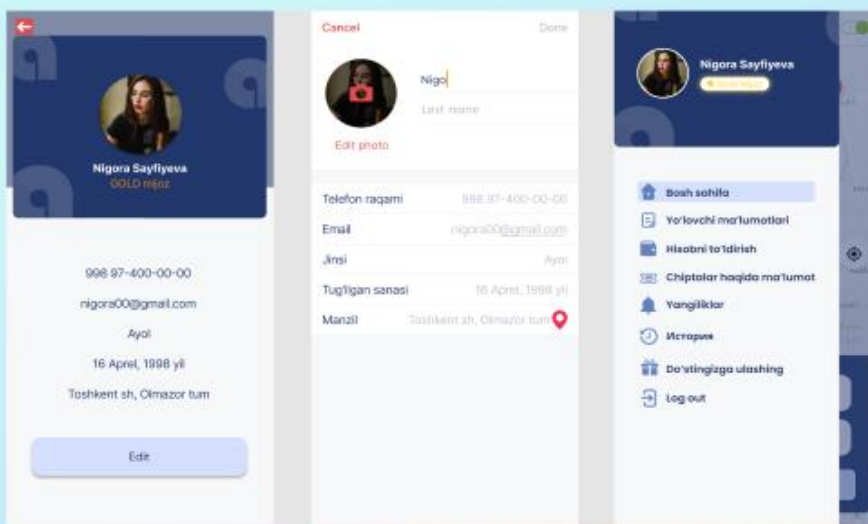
Nigora Sayfiyeva
GOLD mijoz

998 97-400-00-00

nigora00@gmail.com

Ayol

16 Aprel, 1998 yil

Toshkent sh, Olmazor tum

Edit

Cancel

Done

Nigo

Last name

Edit photo

Telefon raqami
998 97-400-00-00

Email
nigora00@gmail.com

Jinsi
Ayol

Tug'ilgan sanasi
16 Aprel, 1998 yil

Manzil
Toshkent sh, Olmazor tum

Nigora Sayfiyeva
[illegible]

Bosh sahifa

Yo'lovchi ma'lumotlari

Hisobni to'ldirish

Chiptalar haqida ma'lumot

Yangiliklar

История

Do'stingizga ulashing

Log out